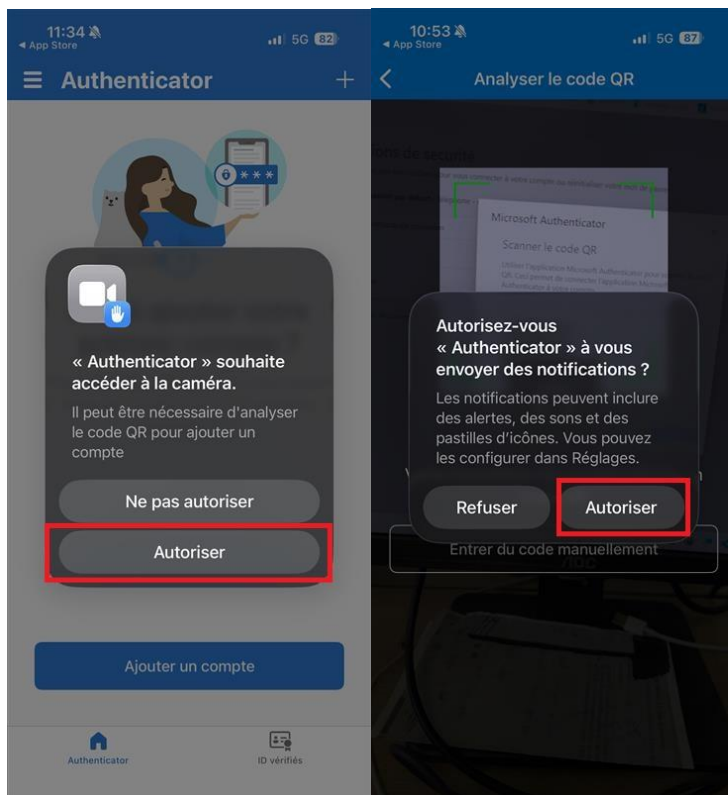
11:34
◂ App Store
5G 82

Authenticator

« Authenticator » souhaite accéder à la caméra.

Il peut être nécessaire d'analyser le code QR pour ajouter un compte

Ne pas autoriser

Autoriser

Ajouter un compte

Authenticator

ID vérifiés

10:53
◂ App Store
5G 87

Analyser le code QR

Microsoft Authenticator

Scanner le code QR

Autorisez-vous « Authenticator » à vous envoyer des notifications ?

Les notifications peuvent inclure des alertes, des sons et des pastilles d'icônes. Vous pouvez les configurer dans Réglages.

Refuser

Autoriser

Entrer du code manuellement